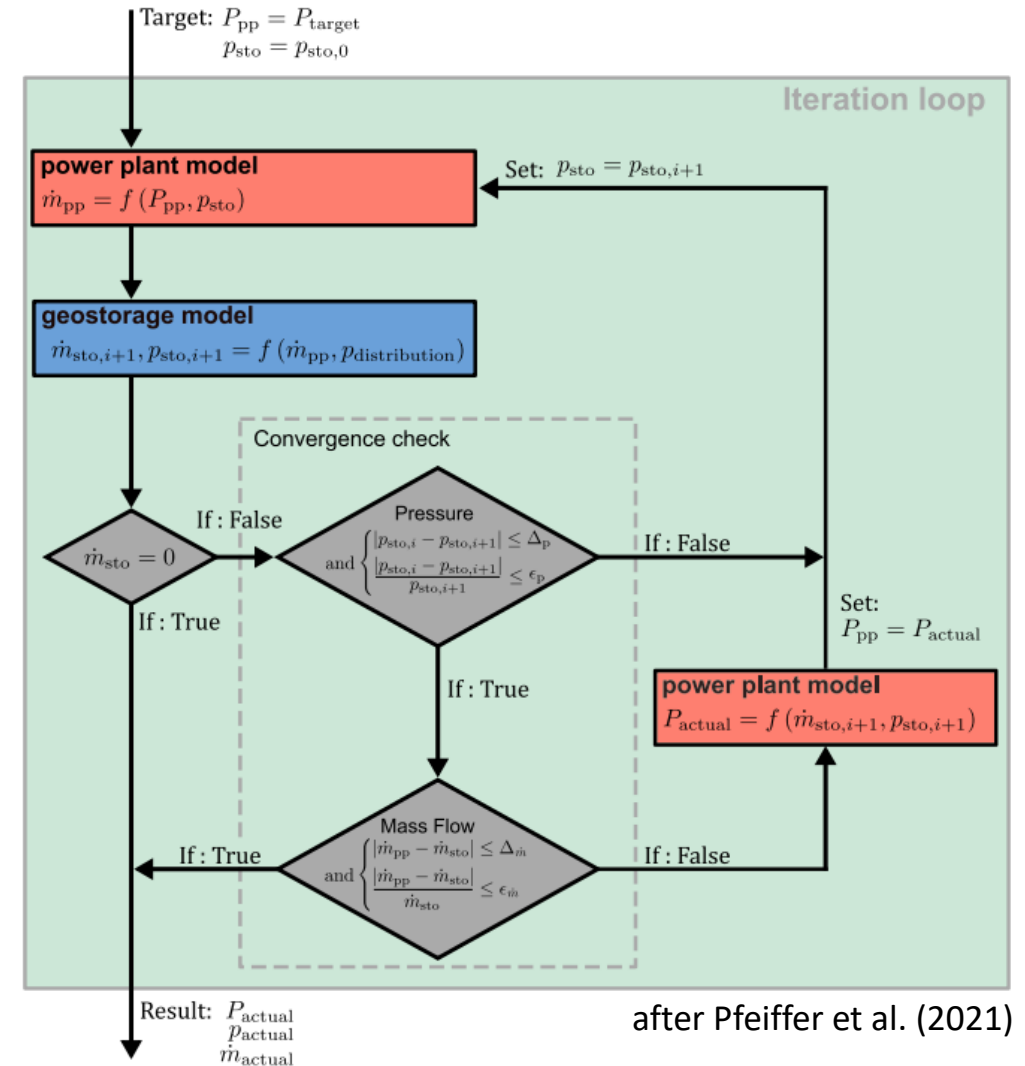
Target: $P_{\mathrm{pp}} = P_{\mathrm{target}}$
$p_{\mathrm{sto}} = p_{\mathrm{sto},0}$

Iteration loop

power plant model
$\dot{m}_{\mathrm{pp}} = f\left(P_{\mathrm{pp}}, p_{\mathrm{sto}}\right)$

Set: $p_{\mathrm{sto}} = p_{\mathrm{sto},i+1}$

geostorage model
$\dot{m}_{\mathrm{sto},i+1}, p_{\mathrm{sto},i+1} = f\left(\dot{m}_{\mathrm{pp}}, p_{\mathrm{distribution}}\right)$

Convergence check

$\dot{m}_{\mathrm{sto}} = 0$

If : False

Pressure
$\text{and} \begin{cases} |p_{\mathrm{sto},i} - p_{\mathrm{sto},i+1}| \leq \Delta_{\mathrm{p}} \\ \frac{|p_{\mathrm{sto},i} - p_{\mathrm{sto},i+1}|}{p_{\mathrm{sto},i+1}} \leq \epsilon_{\mathrm{p}} \end{cases}$

If : False

If : True

Set:
$P_{\mathrm{pp}} = P_{\mathrm{actual}}$

If : True

power plant model
$P_{\mathrm{actual}} = f\left(\dot{m}_{\mathrm{sto},i+1}, p_{\mathrm{sto},i+1}\right)$

If : True

Mass Flow
$\text{and} \begin{cases} |\dot{m}_{\mathrm{pp}} - \dot{m}_{\mathrm{sto}}| \leq \Delta_{\dot{m}} \\ \frac{|\dot{m}_{\mathrm{pp}} - \dot{m}_{\mathrm{sto}}|}{\dot{m}_{\mathrm{sto}}} \leq \epsilon_{\dot{m}} \end{cases}$

If : False

Result: $P_{\mathrm{actual}}$
$p_{\mathrm{actual}}$
$\dot{m}_{\mathrm{actual}}$

after Pfeiffer et al. (2021)